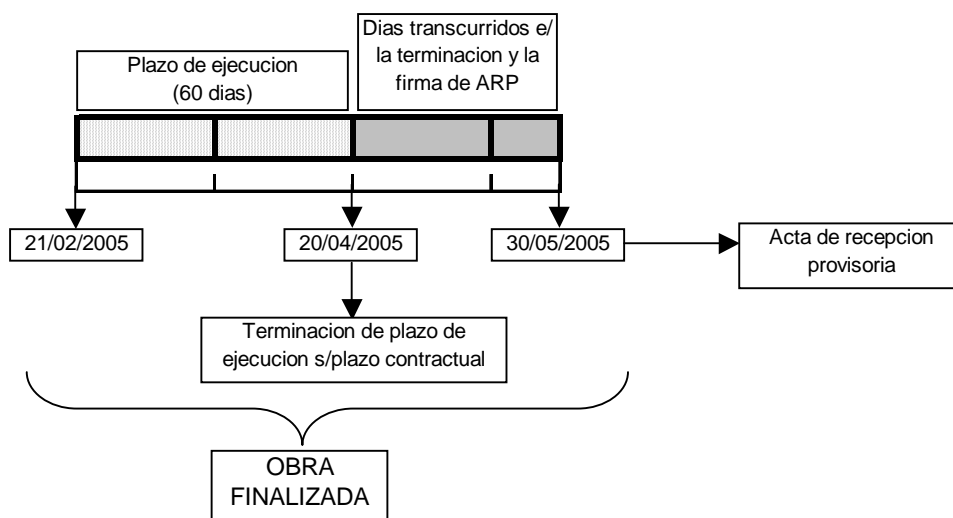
Plazo de ejecucion
(60 dias)

Dias transcurridos e/
la terminacion y la
firma de ARP

21/02/2005

20/04/2005

30/05/2005

Acta de recepcion
provisoria

Terminacion de plazo de
ejecucion s/plazo contractual

OBRA
FINALIZADA